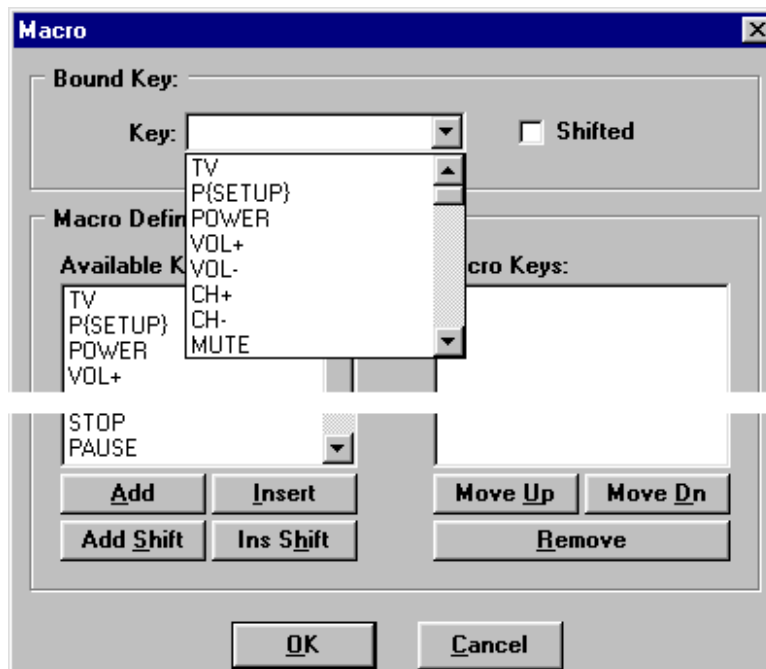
Macro

Bound Key:

Key:

Shifted

TV
P{SETUP}
POWER
VOL+
VOL-
CH+
CH-
MUTE

Macro Defin

Available K

cro Keys:

TV
P{SETUP}
POWER
VOL+

STOP
PAUSE

Add

Insert

Add Shift

Ins Shift

Move Up

Move Dn

Remove

OK

Cancel